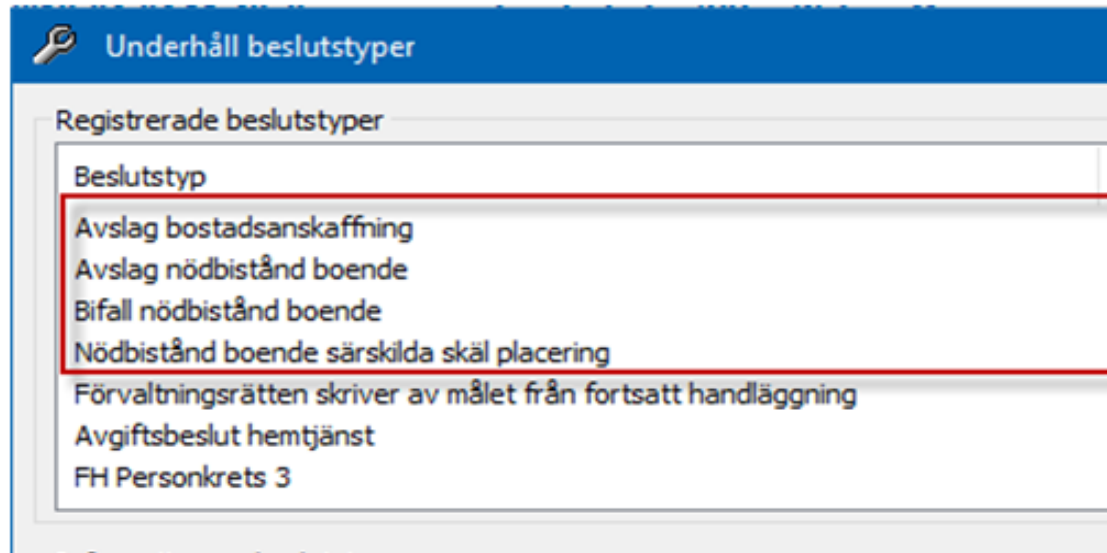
Underhåll beslutstyper

Registrerade beslutstyper

Beslutstyp
Avslag bostadsanskaffning
Avslag nödbistånd boende
Bifall nödbistånd boende
Nödbistånd boende särskilda skäl placering
Förvaltningsrätten skriver av målet från fortsatt handläggning
Avgiftsbeslut hemtjänst
FH Personkrets 3